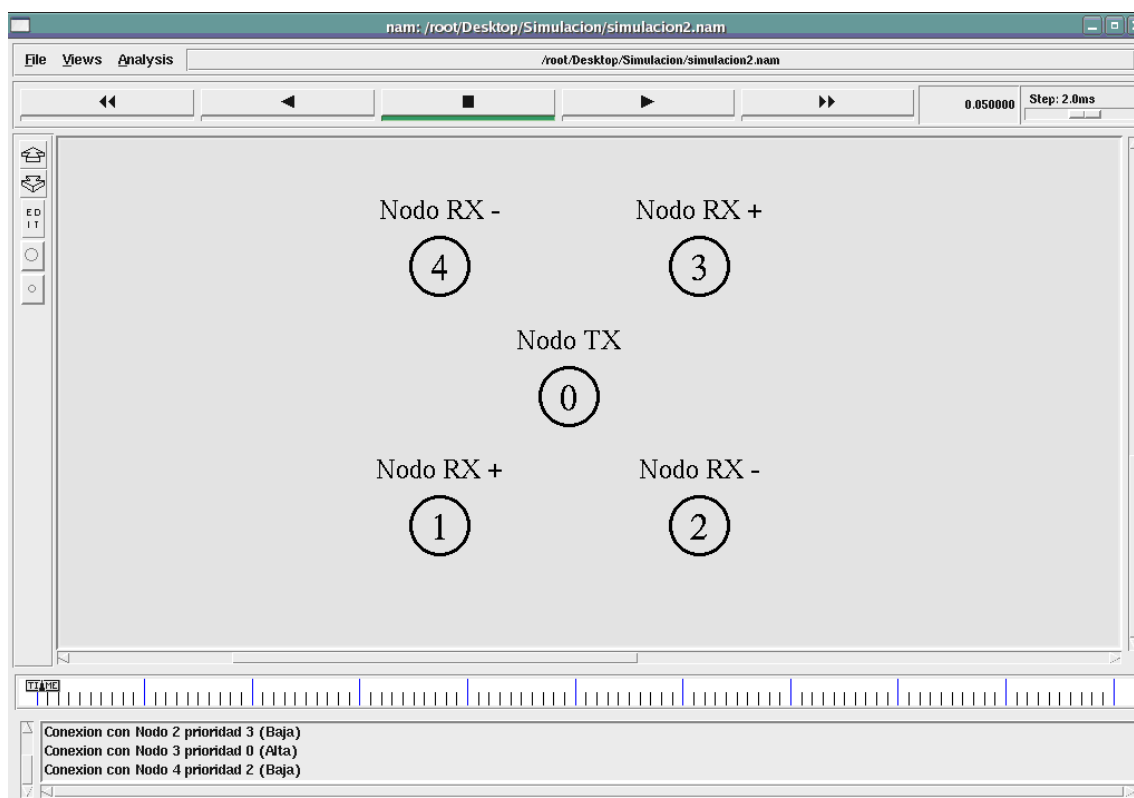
nam: /root/Desktop/Simulacion/simulacion2.nam

File Views Analysis /root/Desktop/Simulacion/simulacion2.nam

0.050000 Step: 2.0ms

EDIT

Nodo RX -
4

Nodo RX +
3

Nodo TX
0

Nodo RX +
1

Nodo RX -
2

TIME

Conexion con Nodo 2 prioridad 3 (Baja)
Conexion con Nodo 3 prioridad 0 (Alta)
Conexion con Nodo 4 prioridad 2 (Baja)